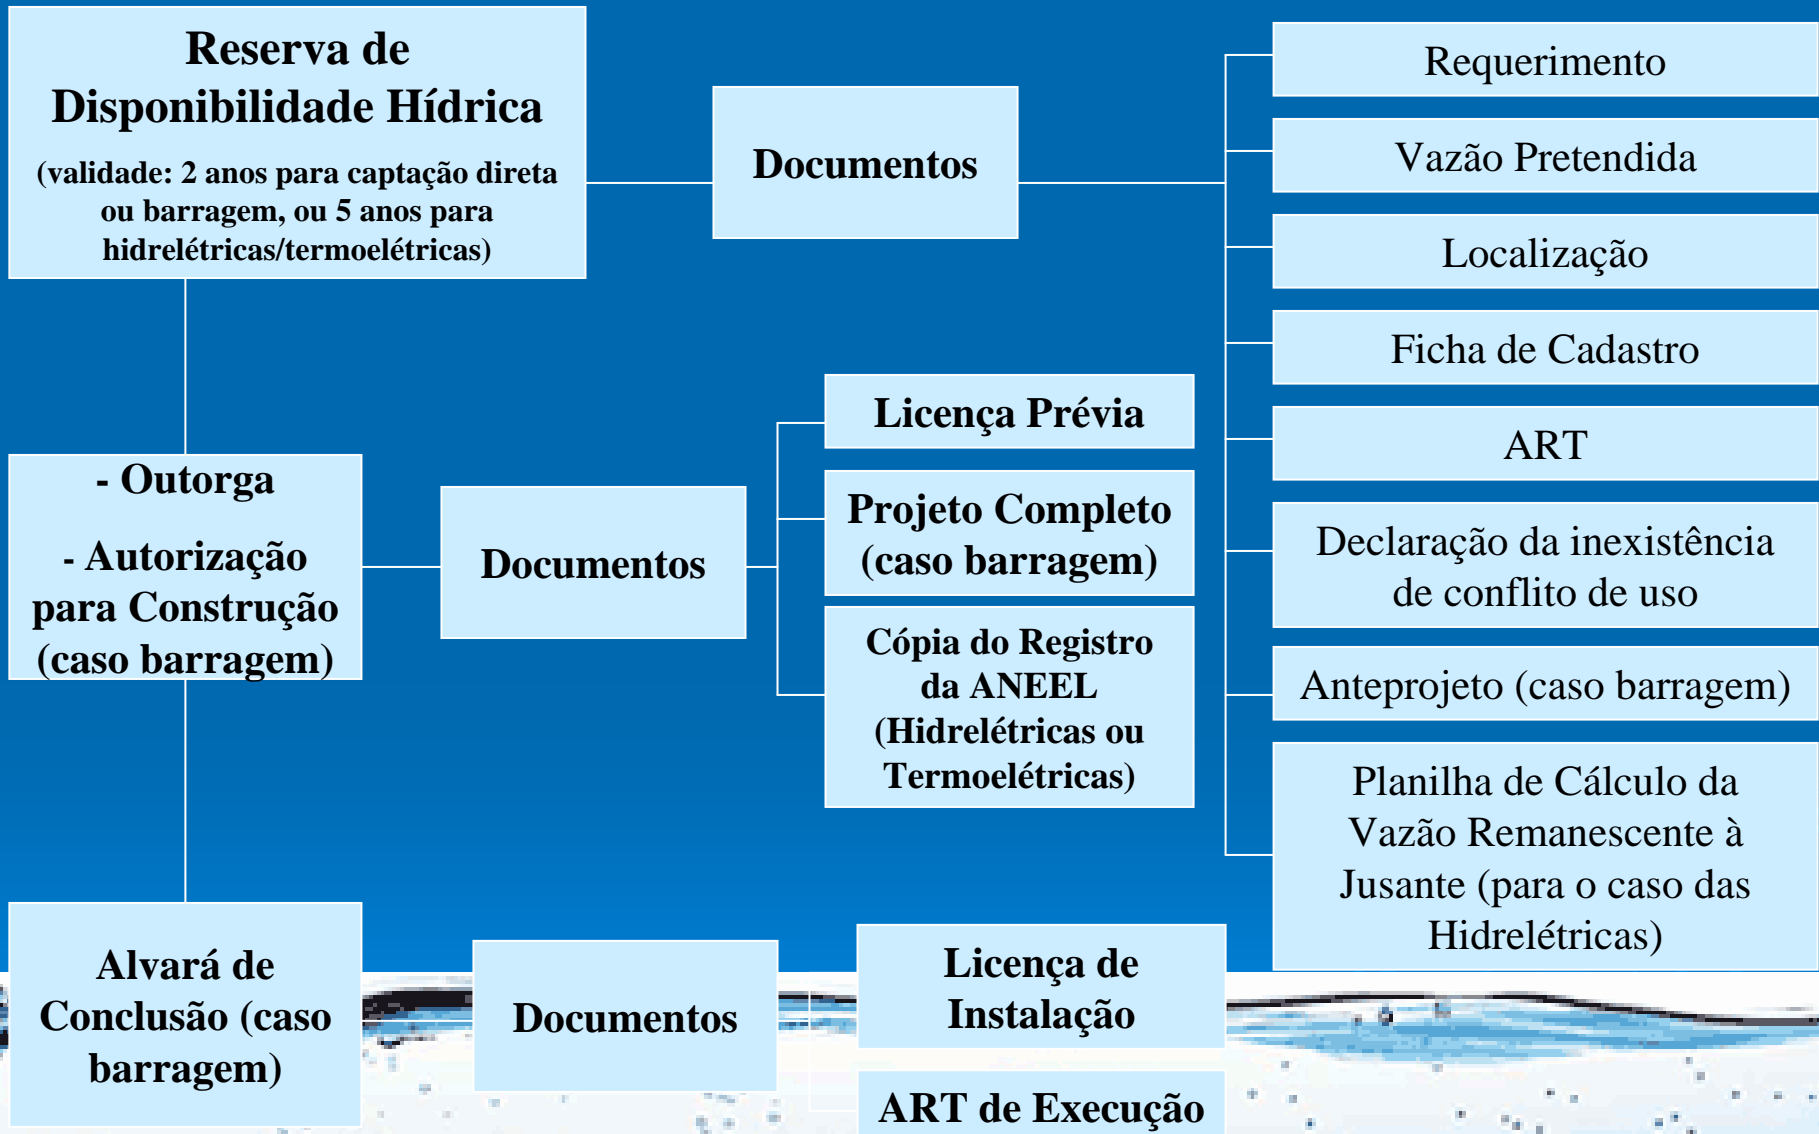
Reserva de Disponibilidade Hídrica

(validade: 2 anos para captação direta ou barragem, ou 5 anos para hidrelétricas/termoelétricas)

Documentos

Requerimento

Vazão Pretendida

Localização

Ficha de Cadastro

ART

Declaração da inexistência de conflito de uso

Anteprojeto (caso barragem)

Planilha de Cálculo da Vazão Remanescente à Jusante (para o caso das Hidrelétricas)

- Outorga

- Autorização para Construção (caso barragem)

Documentos

Licença Prévia

Projeto Completo (caso barragem)

Cópia do Registro da ANEEL (Hidrelétricas ou Termoelétricas)

Alvará de Conclusão (caso barragem)

Documentos

Licença de Instalação

ART de Execução